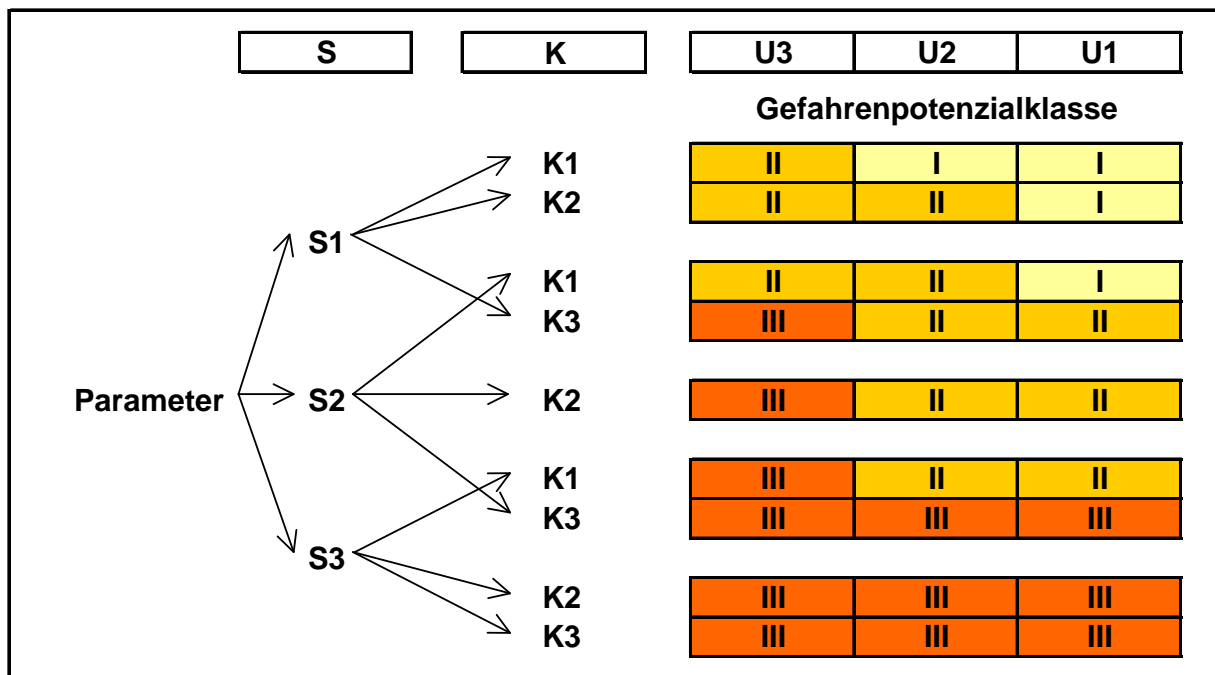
S | K | U3 | U2 | U1

Gefahrenpotenzialklasse

Parameter

S1
S2
S3

| K | U3 | U2 | U1 |
|---|---|---|---|
| K1 | II | I | I |
| K2 | II | II | I |
| K1 | II | II | I |
| K3 | III | II | II |
| K2 | III | II | II |
| K1 | III | II | II |
| K3 | III | III | III |
| K2 | III | III | III |
| K3 | III | III | III |